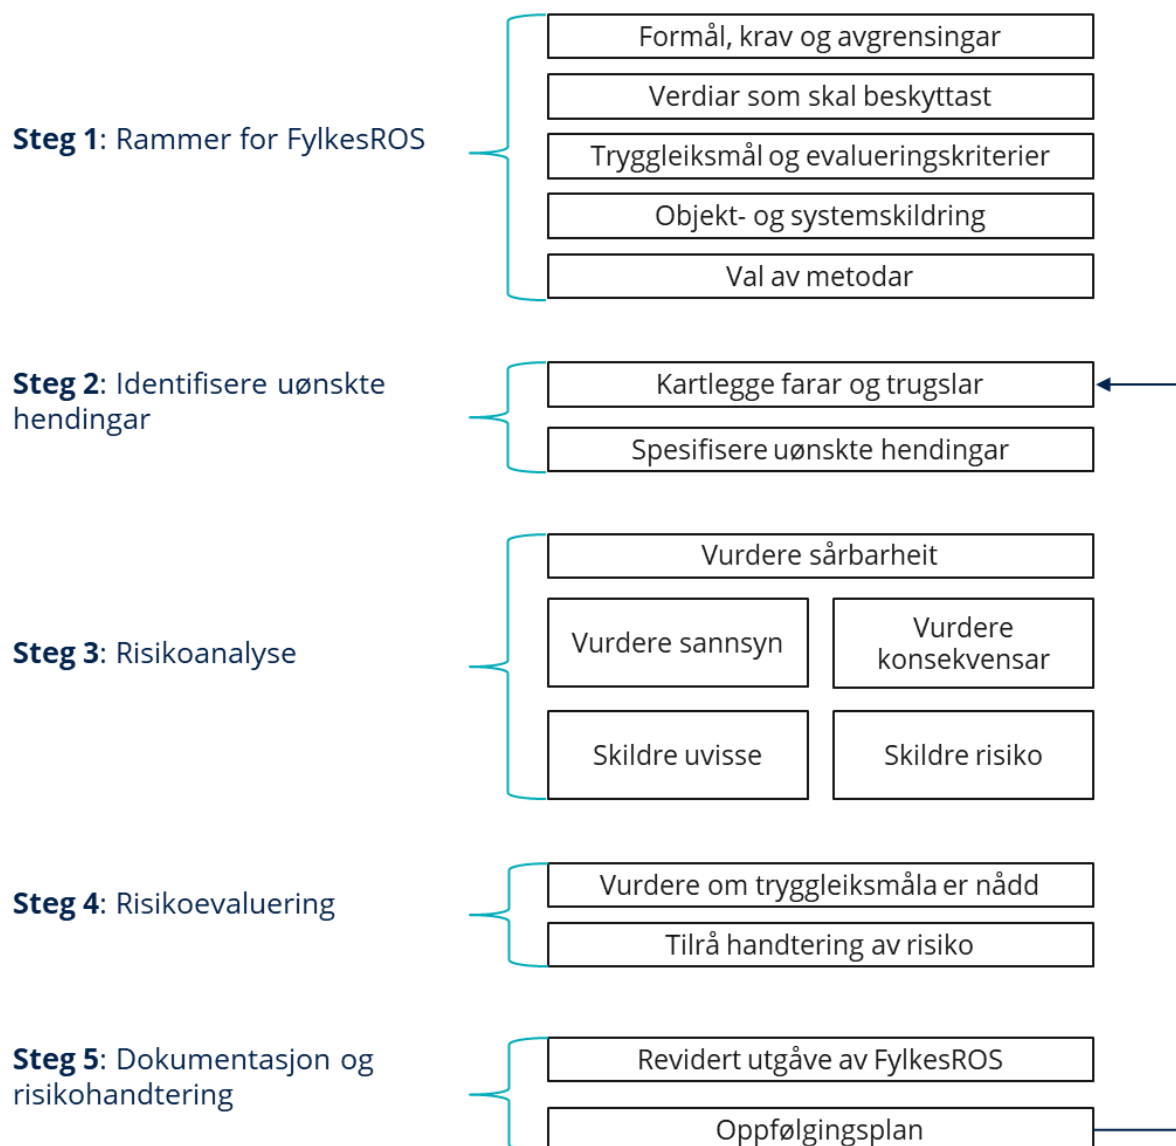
**Steg 1**: Rammer for FylkesROS

Formål, krav og avgrensingar

Verdiar som skal beskyttast

Tryggleiksmål og evalueringskriterier

Objekt- og systemskildring

Val av metodar

**Steg 2**: Identifisere uønskte hendingar

Kartlegge farar og trugslar

Spesifisere uønskte hendingar

**Steg 3**: Risikoanalyse

Vurdere sårbarheit

Vurdere sannsyn

Vurdere konsekvensar

Skildre uvisse

Skildre risiko

**Steg 4**: Risikoevaluering

Vurdere om tryggleiksmåla er nådd

Tilrå handtering av risiko

**Steg 5**: Dokumentasjon og risikohandtering

Revidert utgåve av FylkesROS

Oppfølgingsplan